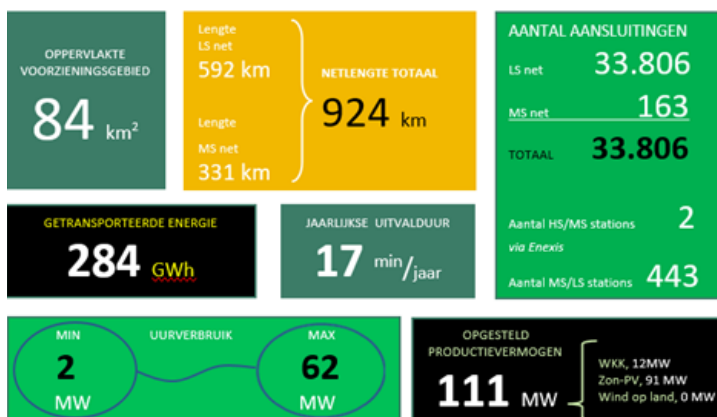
OPPERVLAKTE VOORZIENINGSGEBIED

84 km²

Lengte LS net
592 km

Lengte MS net
331 km

NETLENGTE TOTAAL
924 km

AANTAL AANSLUITINGEN

LS net 33.806

MS net 163

TOTAAL 33.806

Aantal HS/MS stations 2
via Enexis

Aantal MS/LS stations 443

GETRANSPORTEERDE ENERGIE
284 GWh

JAARLIJKSE UITVALDUUR
17 min/jaar

MIN
2
MW

UURVERBRUIK

MAX
62
MW

OPGESTELD PRODUCTIEVERMOGEN
111 MW

WKK, 12MW
Zon-PV, 91 MW
Wind op land, 0 MW